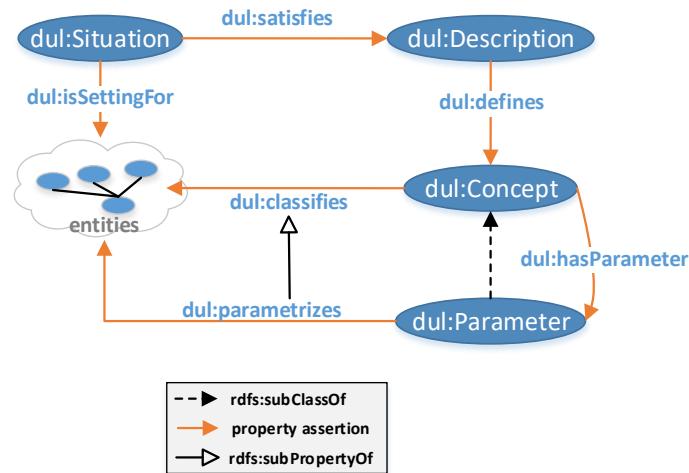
dul:Situation
dul:satisfies
dul:Description
dul:isSettingFor
dul:defines
entities
dul:classifies
dul:Concept
dul:hasParameter
dul:parametrizes
dul:Parameter

rdfs:subClassOf
property assertion
rdfs:subPropertyOf